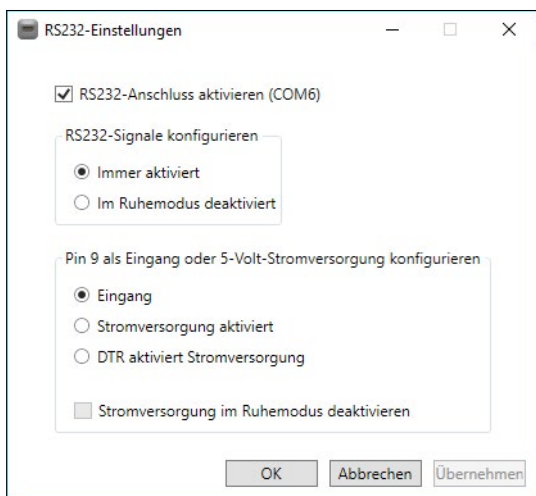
RS232-Einstellungen

RS232-Anschluss aktivieren (COM6)

RS232-Signale konfigurieren

Immer aktiviert

Im Ruhemodus deaktiviert

Pin 9 als Eingang oder 5-Volt-Stromversorgung konfigurieren

Eingang

Stromversorgung aktiviert

DTR aktiviert Stromversorgung

Stromversorgung im Ruhemodus deaktivieren

OK

Abbrechen

Übernehmen